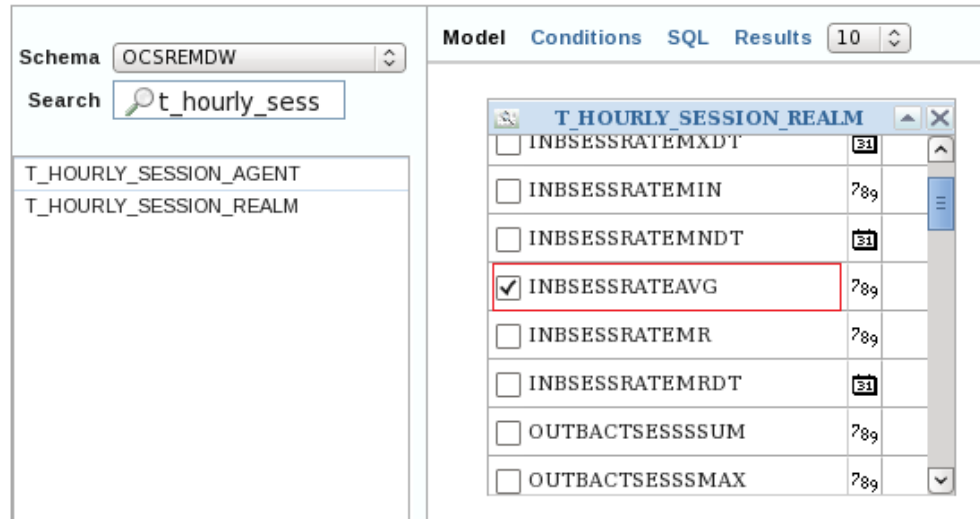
Schema OCSREMDW
Search t_hourly_sess

T_HOURLY_SESSION_AGENT
T_HOURLY_SESSION_REALM

Model Conditions SQL Results 10

T_HOURLY_SESSION_REALM

INBSESSRATEMXDT 31
INBSESSRATEMIN 789
INBSESSRATEMNDT 31
INBSESSRATEAVG 789
INBSESSRATEMR 789
INBSESSRATEMRDT 31
OUTBACTSESSSUM 789
OUTBACTSESSSMAX 789